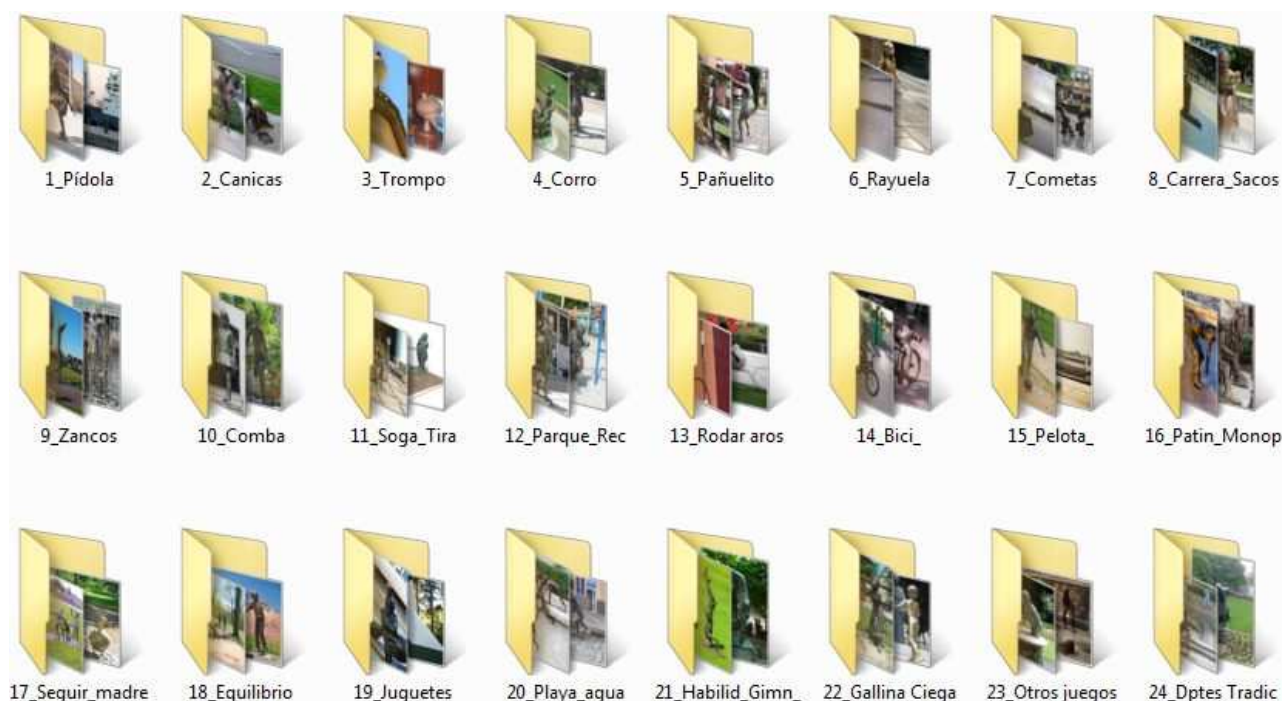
1_Pídola
2_Canicas
3_Trompo
4_Corro
5_Pañuelito
6_Rayuela
7_Cometas
8_Carrera_Sacos

9_Zancos
10_Comba
11_Soga_Tira
12_Parque_Rec
13_Rodar aros
14_Bici_
15_Pelota_
16_Patin_Monop

17_Seguir_madre
18_Equilibrio
19_Juguetes
20_Playa_agua
21_Habilid_Gimn_
22_Gallina Ciega
23_Otros juegos
24_Dptes Tradic